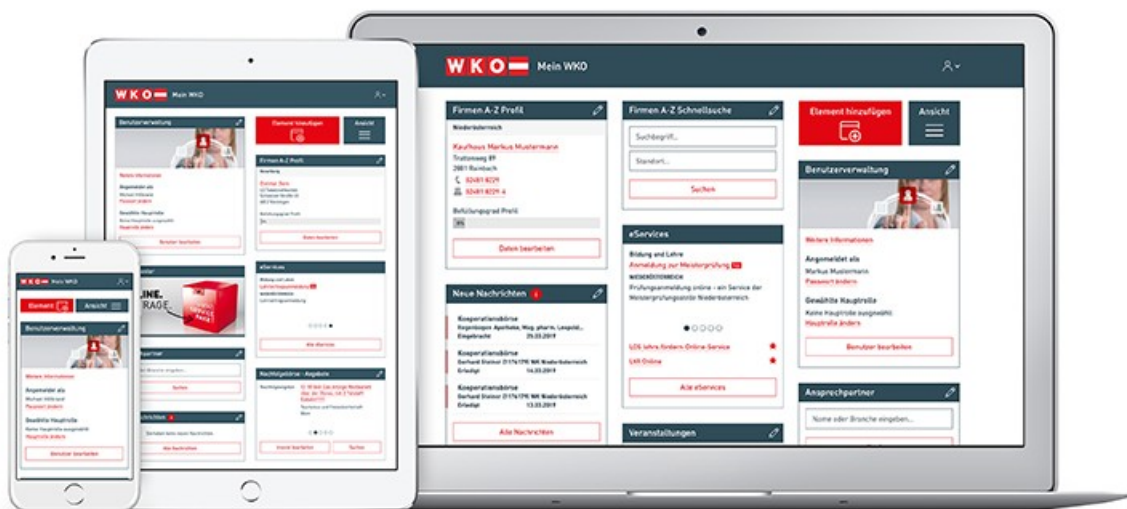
WKO Mein WKO

Firmen A-Z Profil
Niederösterreich
Kaufhaus Markus Mustermann
Trattenweg 89
2851 Rainbach
02481 8229
02481 8229 4
Befüllungsgrad Profil
Daten bearbeiten

Firmen A-Z Schnellsuche
Suchbegriff...
Standort...
Suchen

Element hinzufügen
Ansicht

Benutzerverwaltung
Weitere Informationen
Angemeldet als
Markus Mustermann
Passwort ändern
Gewählte Hauptrolle
Keine Hauptrolle ausgewählt
Hauptrolle ändern
Benutzer bearbeiten

eServices
Bildung und Lehre
Anmeldung zur Meisterprüfung
NIEDERÖSTERREICH
Prüfungsanmeldung online - ein Service der Meisterprüfungsstelle Niederösterreich
LOS lehre.fördern Online-Service
UVI Online
Alle eServices

Neue Nachrichten
Kooperationsbörse
Regenbogen Apotheke, Mag. pharm. Leopold...
Eingabe 25.03.2019
Kooperationsbörse
Gerhard Steiner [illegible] NÖ Niederösterreich
Erledigt 14.03.2019
Kooperationsbörse
Gerhard Steiner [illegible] NÖ Niederösterreich
Erledigt 13.03.2019
Alle Nachrichten

Veranstaltungen

Ansprechpartner
Name oder Branche eingeben...

WKO Mein WKO
Benutzerverwaltung
Element hinzufügen
Ansicht
Firmen A-Z Profil
Weitere Informationen
Angemeldet als
Gewählte Hauptrolle
Benutzer bearbeiten
eServices
Alle eServices
Nachfolgebörse - Angebote
Suchen
Alle Nachrichten

WKO Mein WKO
Element
Ansicht
Benutzerverwaltung
Weitere Informationen
Angemeldet als
Michael Hillbrand
Passwort ändern
Gewählte Hauptrolle
Keine Hauptrolle ausgewählt
Hauptrolle ändern
Benutzer bearbeiten